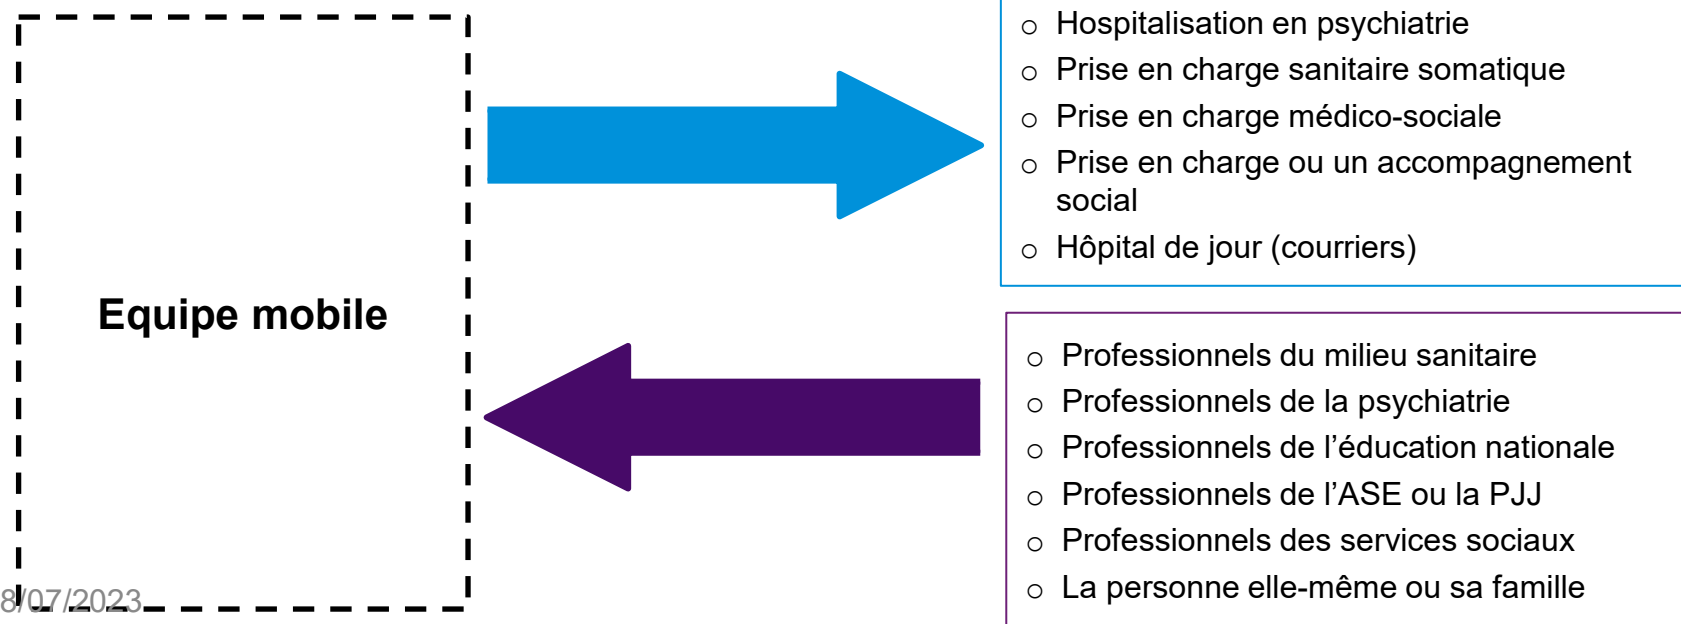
Equipe mobile

8/07/2023

○ Hospitalisation en psychiatrie
○ Prise en charge sanitaire somatique
○ Prise en charge médico-sociale
○ Prise en charge ou un accompagnement social
○ Hôpital de jour (courriers)

○ Professionnels du milieu sanitaire
○ Professionnels de la psychiatrie
○ Professionnels de l'éducation nationale
○ Professionnels de l'ASE ou la PJJ
○ Professionnels des services sociaux
○ La personne elle-même ou sa famille